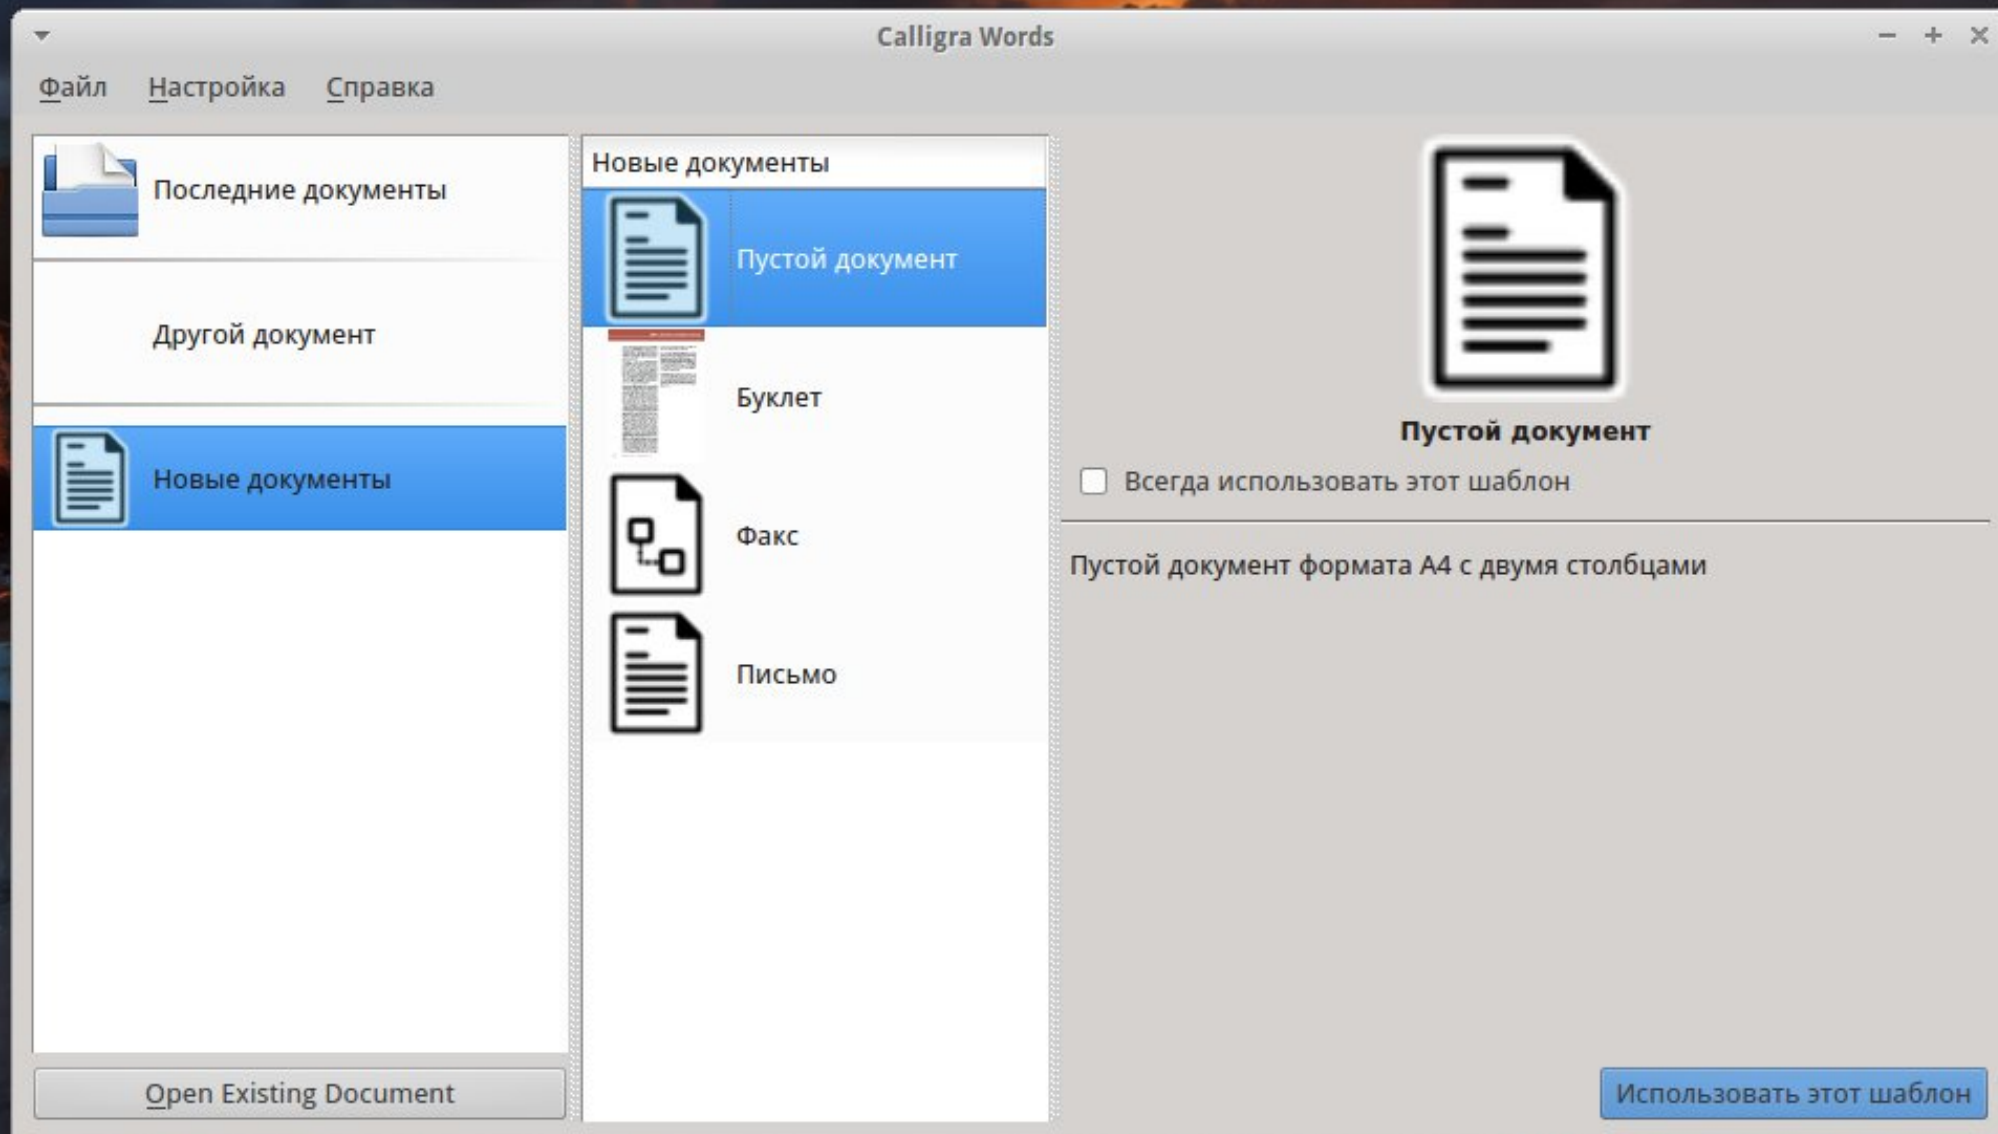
Calligra Words

Файл Настройка Справка

Последние документы

Другой документ

Новые документы

Open Existing Document

Новые документы

Пустой документ

Буклет

Факс

Письмо

Пустой документ

Всегда использовать этот шаблон

Пустой документ формата A4 с двумя столбцами

Использовать этот шаблон